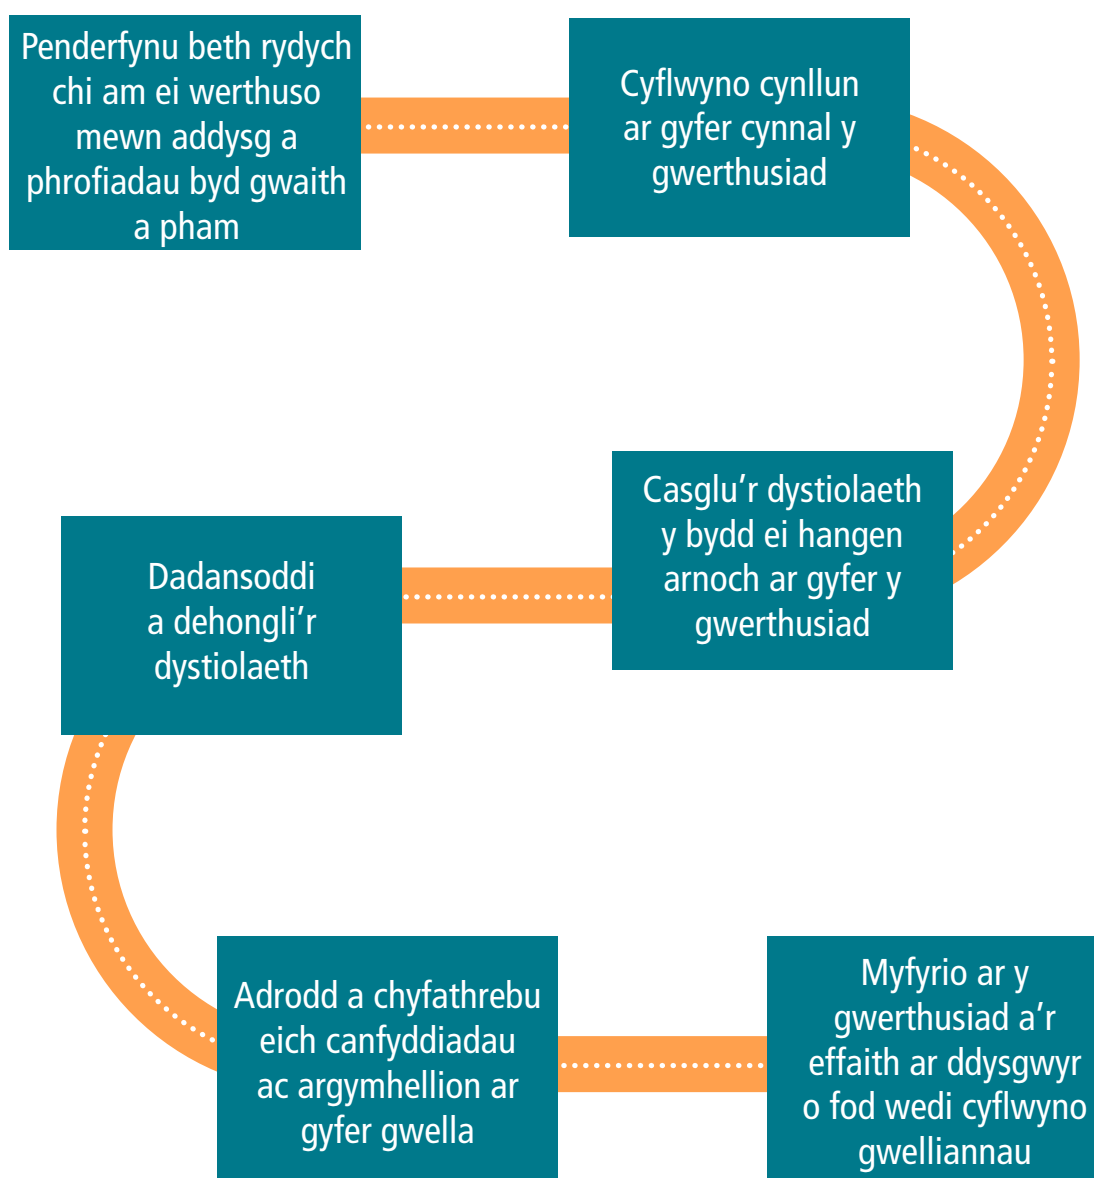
Penderfynu beth rydych chi am ei werthuso mewn addysg a phrofiadau byd gwaith a pham

Cyflwyno cynllun ar gyfer cynnal y gwerthusiad

Casglu’r dystiolaeth y bydd ei hangen arnoch ar gyfer y gwerthusiad

Dadansoddi a dehongli’r dystiolaeth

Adrodd a chyfathrebu eich canfyddiadau ac argymhellion ar gyfer gwella

Myfyrio ar y gwerthusiad a’r effaith ar ddysgwyr o fod wedi cyflwyno gwelliannau